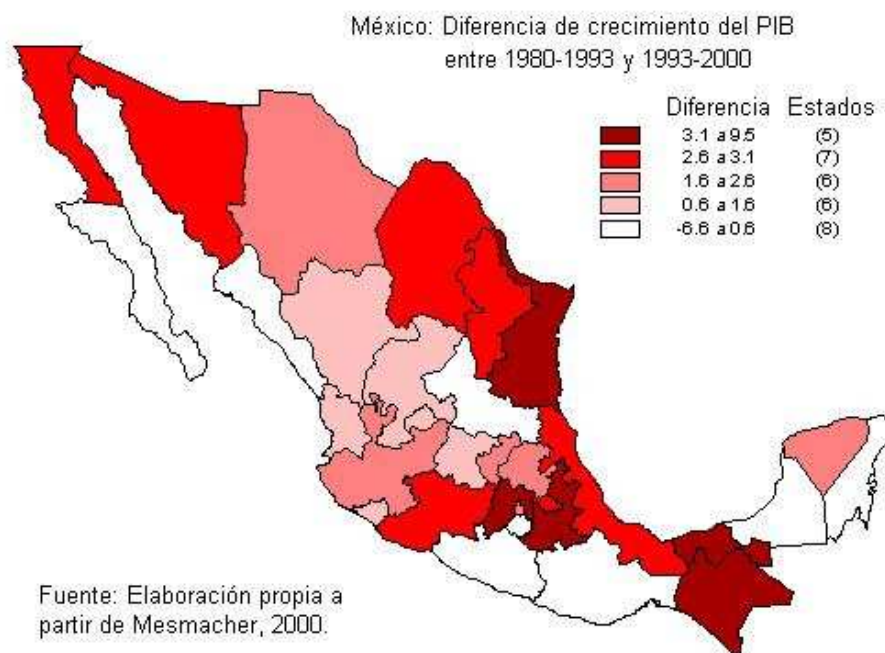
México: Diferencia de crecimiento del PIB entre 1980-1993 y 1993-2000

| Diferencia | Estados |
|---|---|
| 3.1 a 9.5 | (5) |
| 2.6 a 3.1 | (7) |
| 1.6 a 2.6 | (6) |
| 0.6 a 1.6 | (6) |
| -6.6 a 0.6 | (8) |

Fuente: Elaboración propia a partir de Mesmacher, 2000.